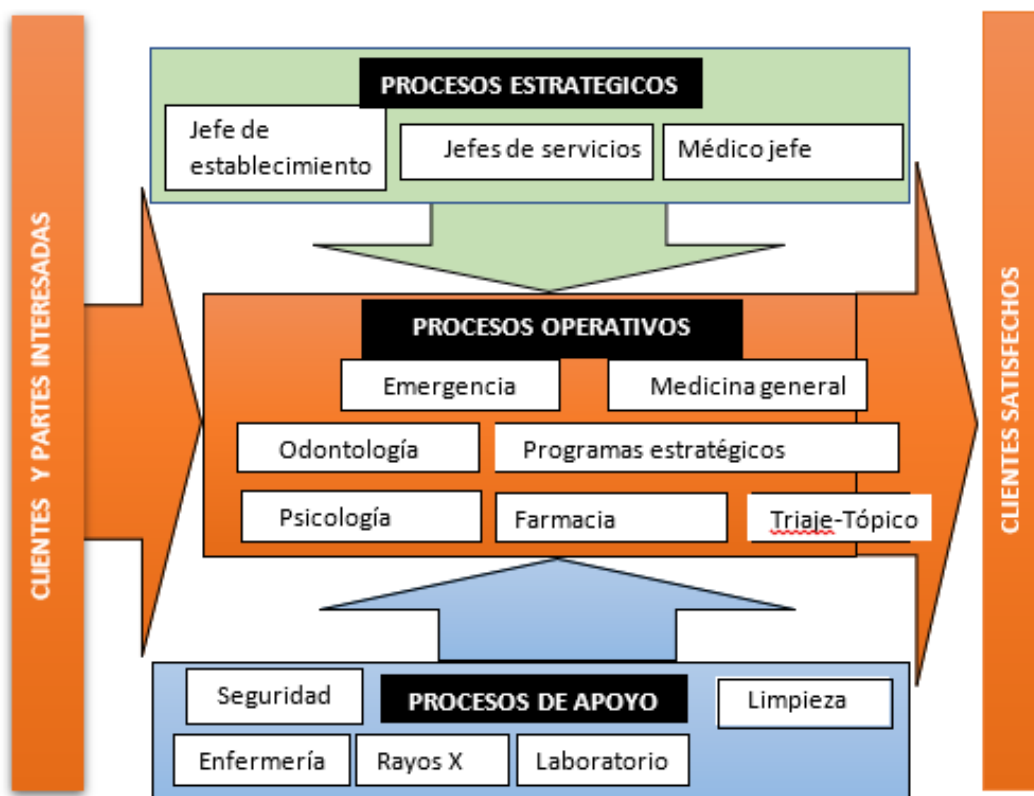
CLIENTES Y PARTES INTERESADAS

PROCESOS ESTRATEGICOS

Jefe de establecimiento

Jefes de servicios

Médico jefe

PROCESOS OPERATIVOS

Emergencia

Medicina general

Odontología

Programas estratégicos

Psicología

Farmacia

Triaje-Tópico

PROCESOS DE APOYO

Seguridad

Limpieza

Enfermería

Rayos X

Laboratorio

CLIENTES SATISFECHOS